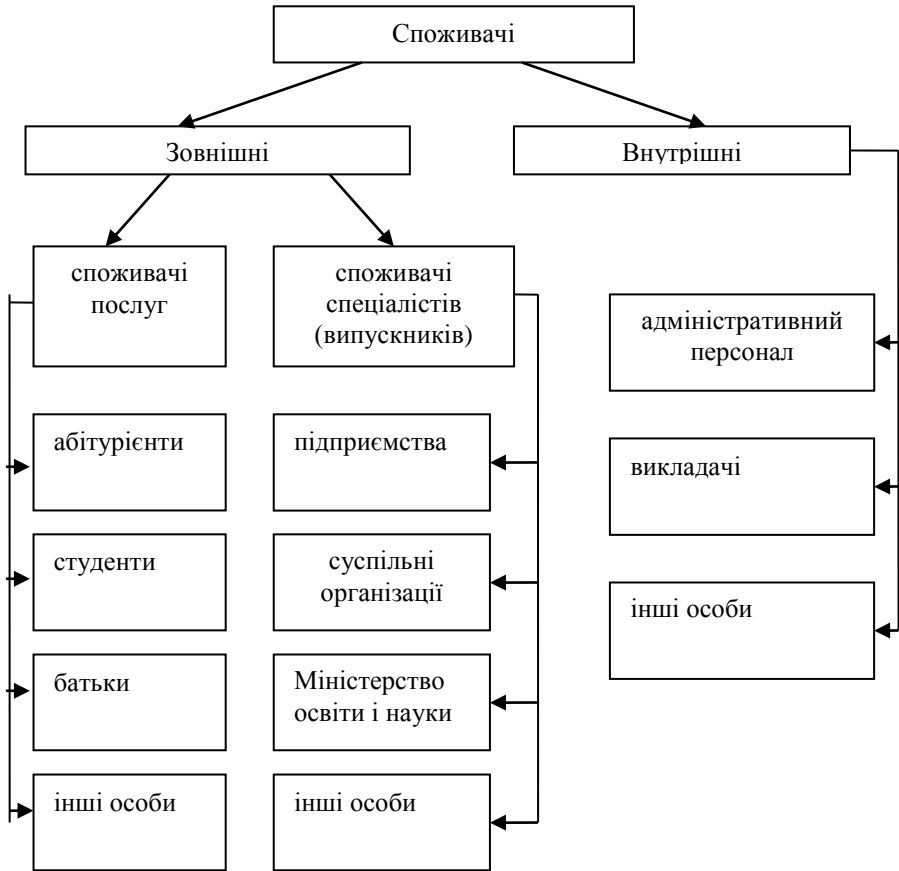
Споживачі

Зовнішні

Внутрішні

споживачі послуг

споживачі спеціалістів (випускників)

абітурієнти

студенти

батьки

інші особи

підприємства

суспільні організації

Міністерство освіти і науки

інші особи

адміністративний персонал

викладачі

інші особи